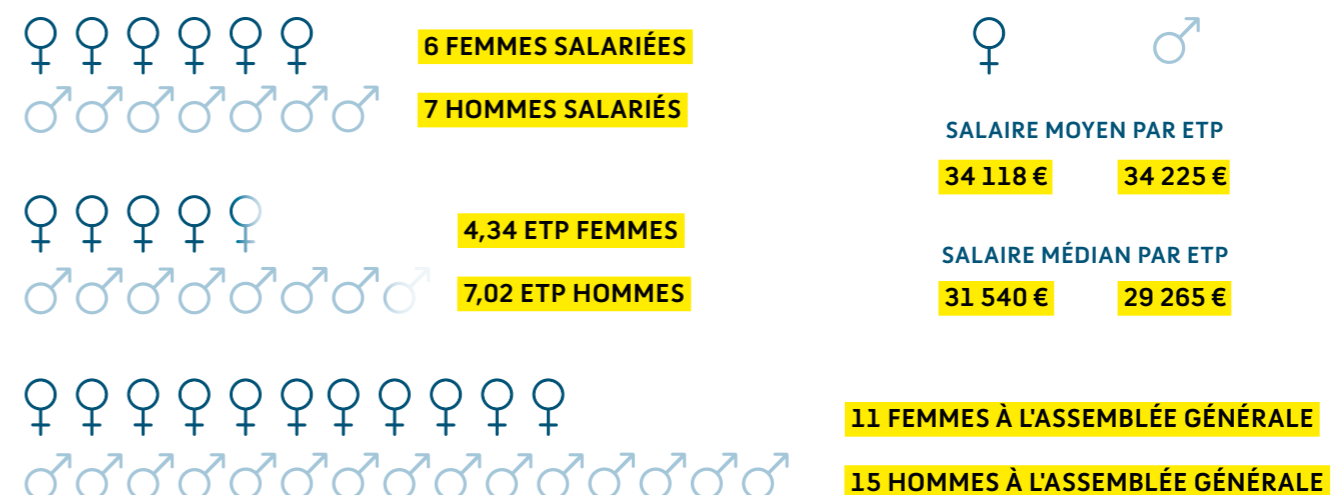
♀♀♀♀♀♀ 6 FEMMES SALARIÉES

♂♂♂♂♂♂♂ 7 HOMMES SALARIÉS

♀♀♀♀♀ 4,34 ETP FEMMES

♂♂♂♂♂♂♂♂ 7,02 ETP HOMMES

♀♀♀♀♀♀♀♀♀♀♀ 11 FEMMES À L'ASSEMBLÉE GÉNÉRALE

♂♂♂♂♂♂♂♂♂♂♂♂♂♂♂ 15 HOMMES À L'ASSEMBLÉE GÉNÉRALE

♀ ♂

SALAIRE MOYEN PAR ETP

34 118 € 34 225 €

SALAIRE MÉDIAN PAR ETP

31 540 € 29 265 €